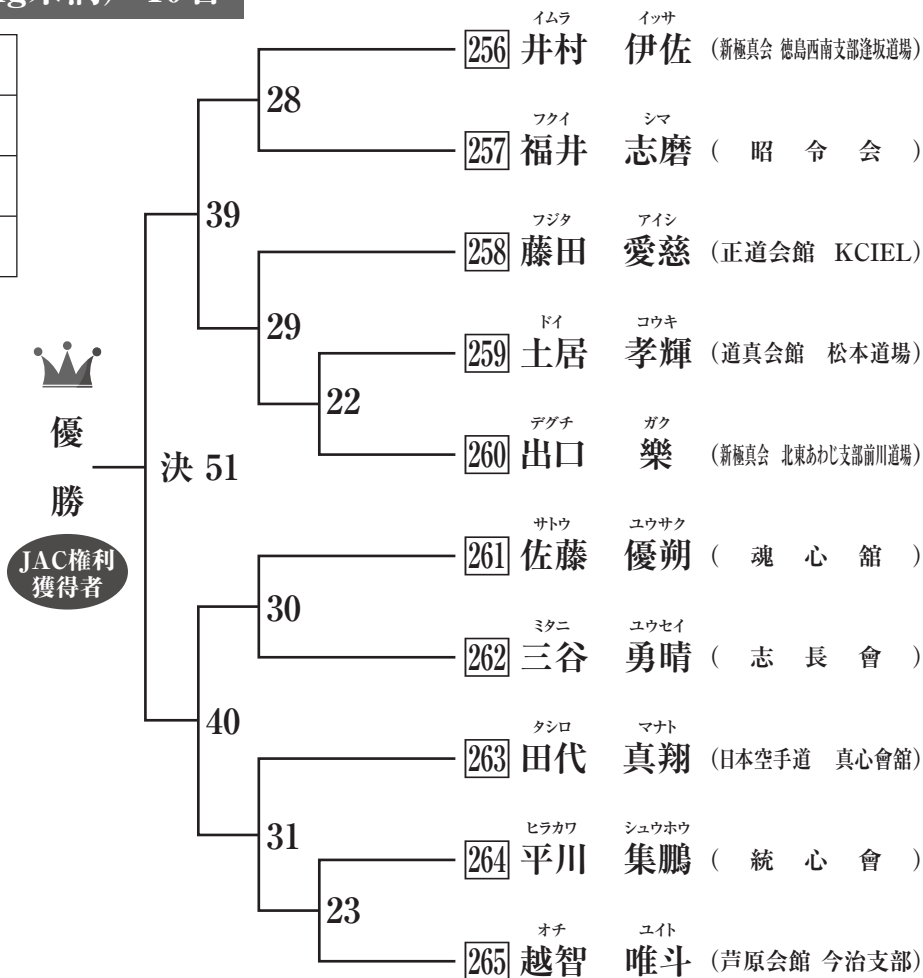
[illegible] 10名

優
勝
JAC権利獲得者

決 51
39
40
28
29
22
30
31
23

イムラ イッサ
256 井村 伊佐 （新極真会 徳島西南支部逢坂道場）

フクイ シマ
257 福井 志磨 （ 昭 令 会 ）

フジタ アイシ
258 藤田 愛慈 （正道会館 KCIEL）

ドイ コウキ
259 土居 孝輝 （道真会館 松本道場）

デグチ ガク
260 出口 樂 （新極真会 北東あわじ支部前川道場）

サトウ ユウサク
261 佐藤 優朔 （ 魂 心 舘 ）

ミタニ ユウセイ
262 三谷 勇晴 （ 志 長 會 ）

タシロ マナト
263 田代 真翔 （日本空手道 真心會館）

ヒラカワ シュウホウ
264 平川 集鵬 （ 統 心 會 ）

オチ ユイト
265 越智 唯斗 （芦原会館 今治支部）